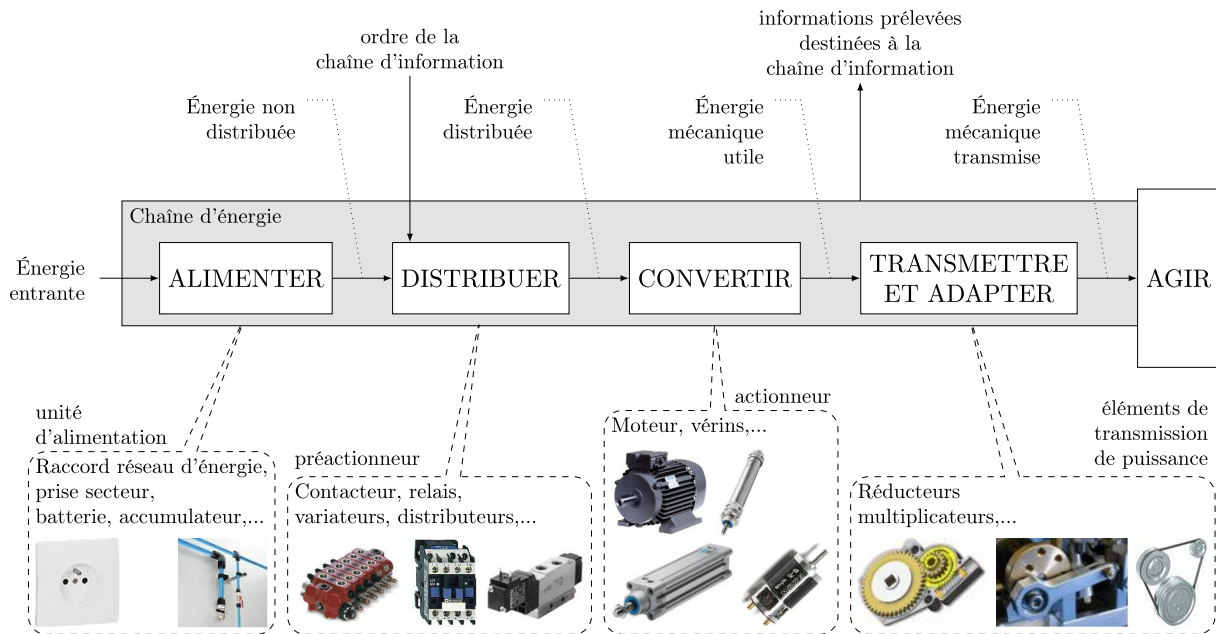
ordre de la chaîne d'information

informations prélevées destinées à la chaîne d'information

Énergie non distribuée

Énergie distribuée

Énergie mécanique utile

Énergie mécanique transmise

Chaîne d'énergie

Énergie entrante

ALIMENTER

DISTRIBUER

CONVERTIR

TRANSMETTRE ET ADAPTER

AGIR

unité d'alimentation

Raccord réseau d'énergie, prise secteur, batterie, accumulateur,...

préactionneur

Contacteur, relais, variateurs, distributeurs,...

actionneur

Moteur, vérins,...

éléments de transmission de puissance

Réducteurs multiplicateurs,...